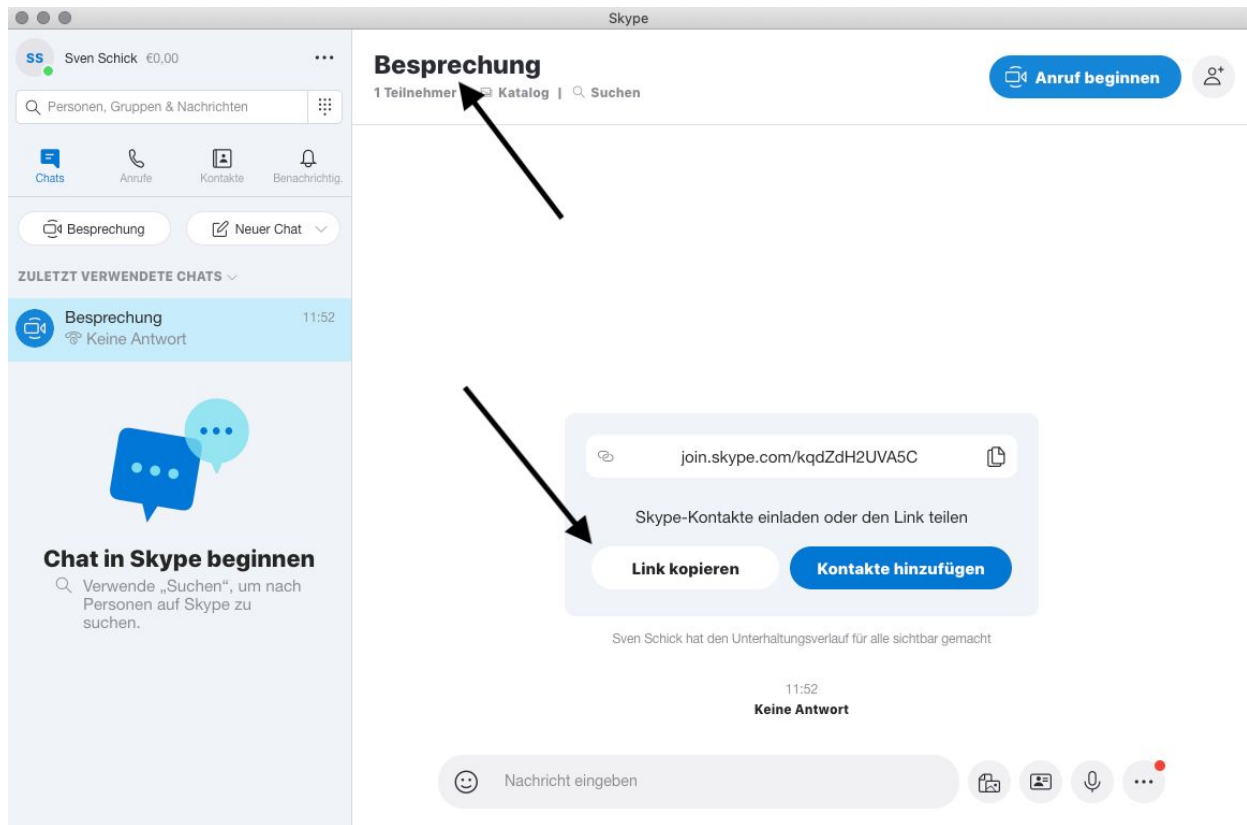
Skype

SS Sven Schick €0,00 ···

Personen, Gruppen & Nachrichten

Chats Anrufe Kontakte Benachrichtig.

Besprechung Neuer Chat

ZULETZT VERWENDETE CHATS

Besprechung 11:52
Keine Antwort

Chat in Skype beginnen
Verwende „Suchen", um nach Personen auf Skype zu suchen.

Besprechung
1 Teilnehmer | Katalog | Suchen

Anruf beginnen

join.skype.com/kqdZdH2UVA5C

Skype-Kontakte einladen oder den Link teilen

Link kopieren

Kontakte hinzufügen

Sven Schick hat den Unterhaltungsverlauf für alle sichtbar gemacht

11:52
Keine Antwort

Nachricht eingeben